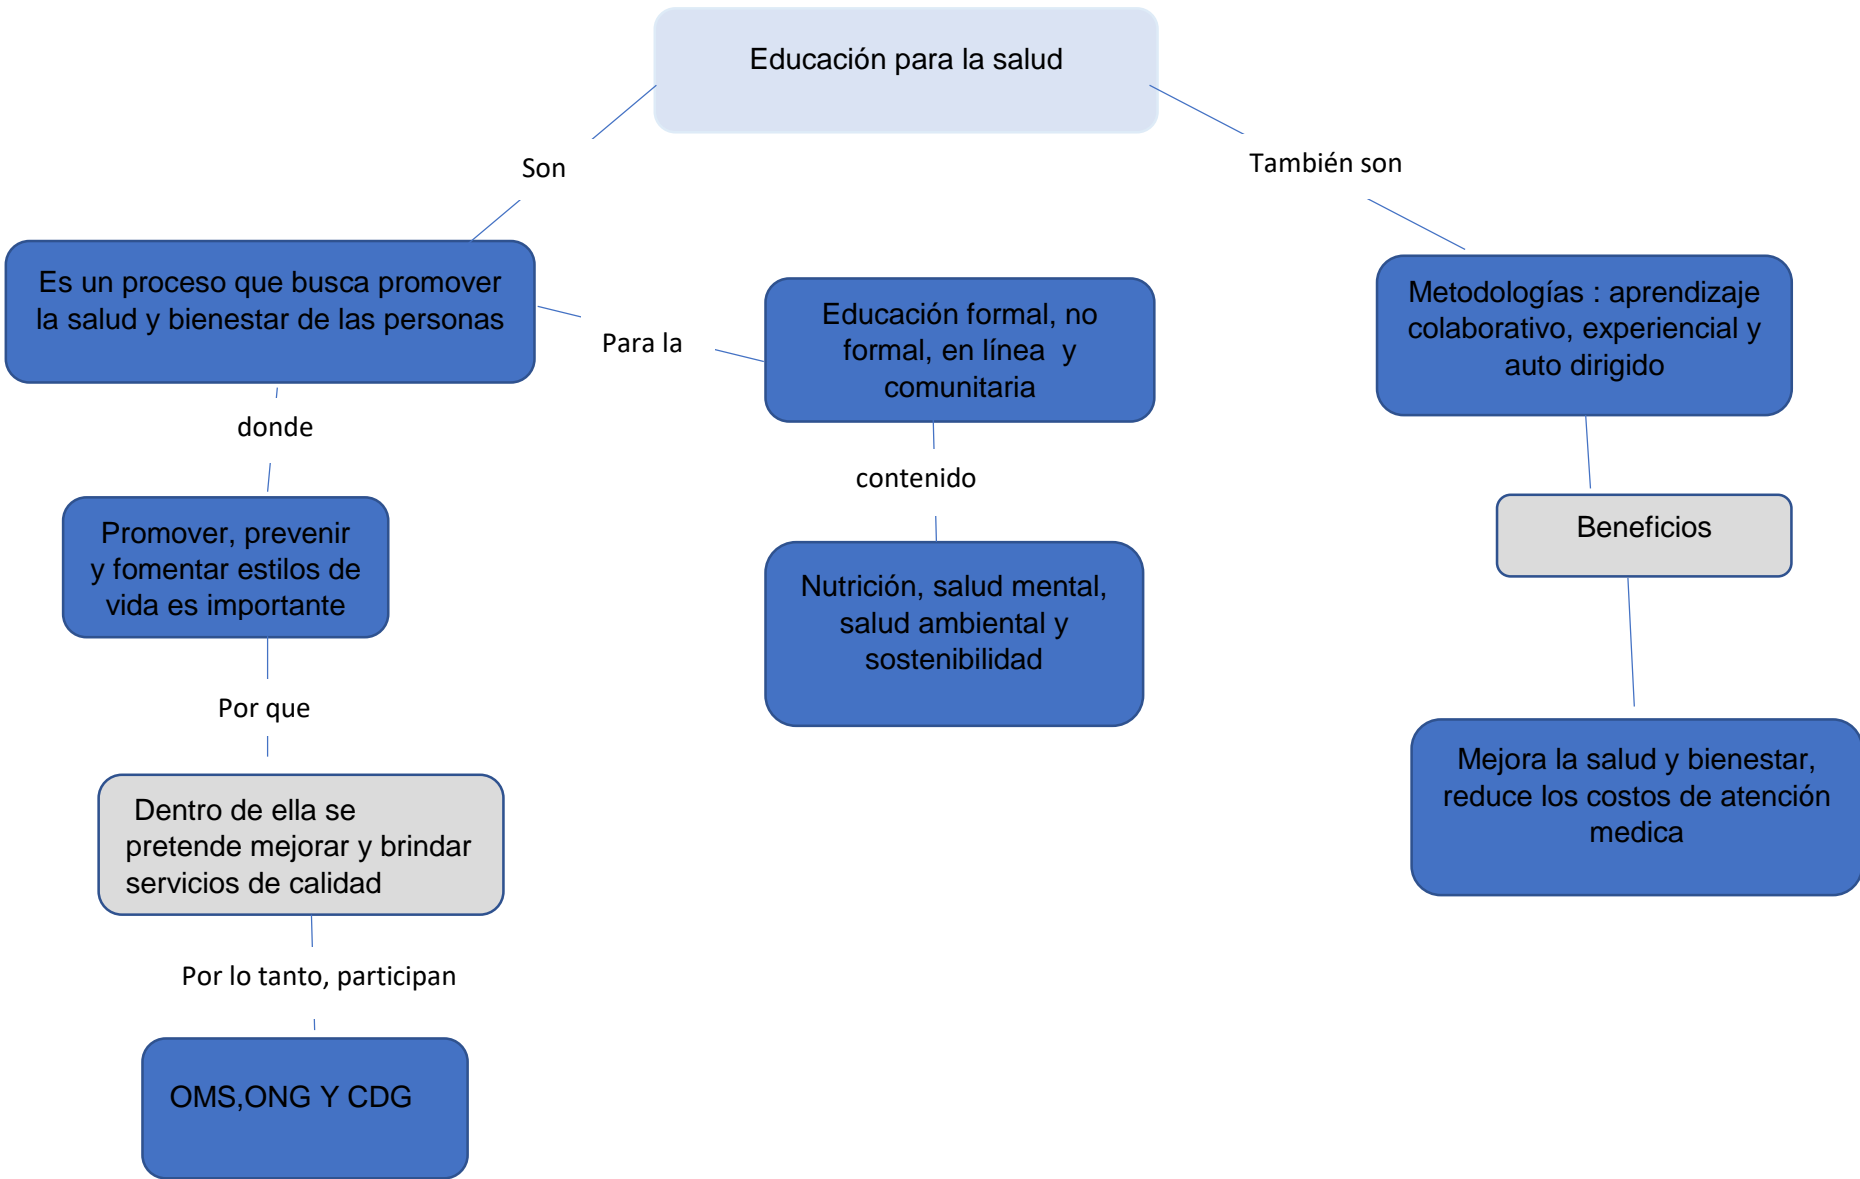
Educación para la salud

Son

También son

Es un proceso que busca promover la salud y bienestar de las personas

Para la

Educación formal, no formal, en línea y comunitaria

Metodologías : aprendizaje colaborativo, experiencial y auto dirigido

donde

contenido

Beneficios

Promover, prevenir y fomentar estilos de vida es importante

Nutrición, salud mental, salud ambiental y sostenibilidad

Por que

Mejora la salud y bienestar, reduce los costos de atención medica

Dentro de ella se pretende mejorar y brindar servicios de calidad

Por lo tanto, participan

OMS,ONG Y CDG